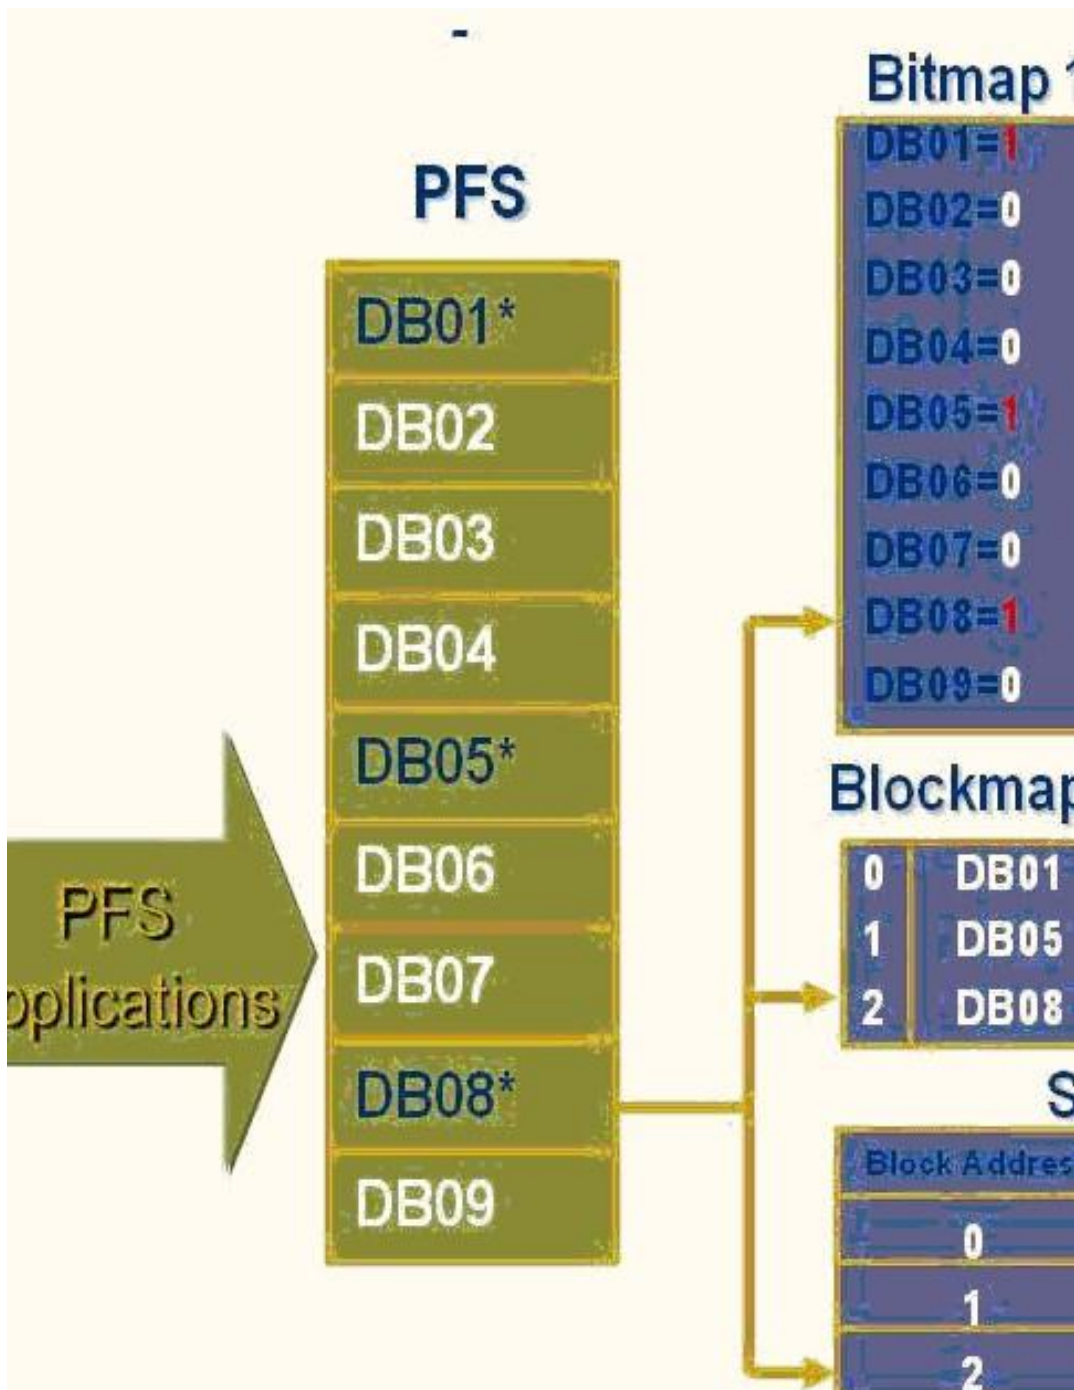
-

PFS

PFS
pplications

DB01*
DB02
DB03
DB04
DB05*
DB06
DB07
DB08*
DB09

Bitmap 1

DB01=1
DB02=0
DB03=0
DB04=0
DB05=1
DB06=0
DB07=0
DB08=1
DB09=0

Blockmap

| 0 | DB01 |
|---|---|
| 1 | DB05 |
| 2 | DB08 |

S

| Block Addres |
|---|
| 0 |
| 1 |
| 2 |